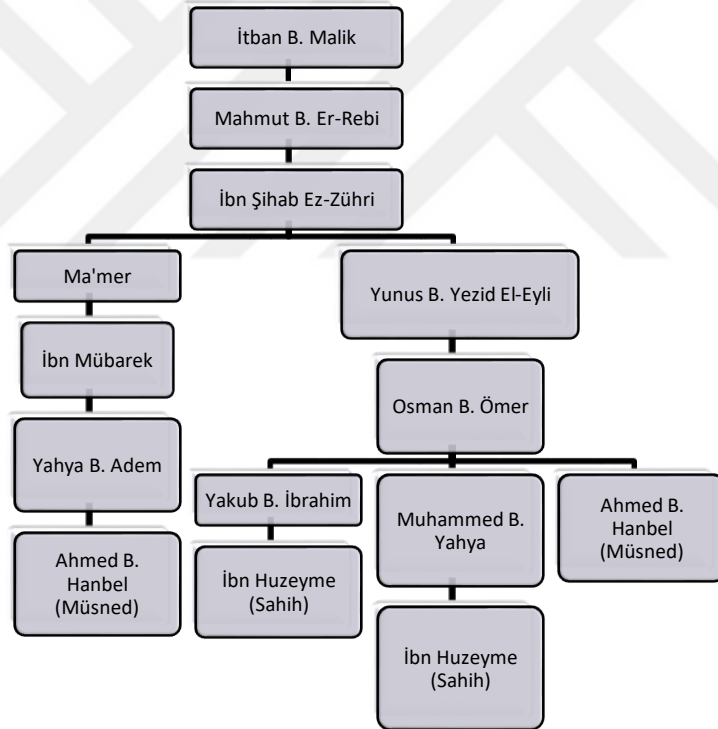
İtban B. Malik

Mahmut B. Er-Rebi

İbn Şihab Ez-Zühri

Ma'mer

İbn Mübarek

Yahya B. Adem

Ahmed B. Hanbel (Müsned)

Yunus B. Yezid El-Eyli

Osman B. Ömer

Yakub B. İbrahim

İbn Huzeyme (Sahih)

Muhammed B. Yahya

İbn Huzeyme (Sahih)

Ahmed B. Hanbel (Müsned)